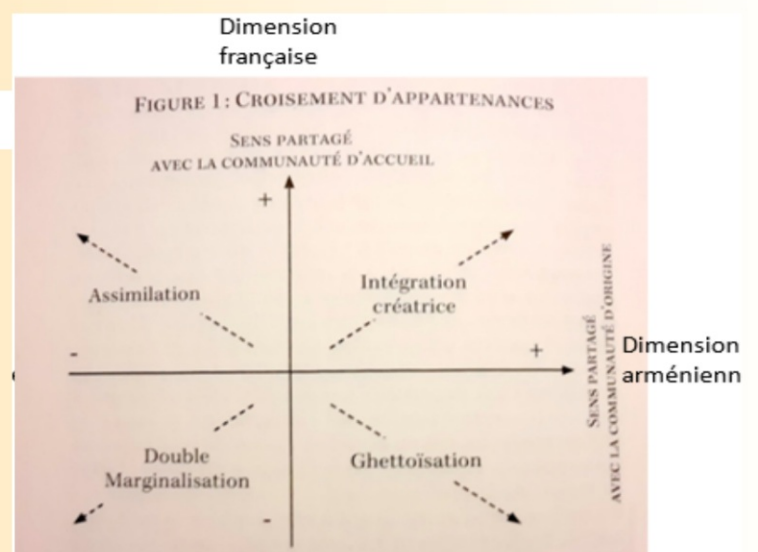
Dimension
française

FIGURE 1 : CROISEMENT D'APPARTENANCES

SENS PARTAGÉ
AVEC LA COMMUNAUTÉ D'ACCUEIL

+

Assimilation

Intégration
créatrice

-

+

Dimension
arménienn

SENS PARTAGÉ
AVEC LA COMMUNAUTÉ D'ORIGINE

Double
Marginalisation

Ghettoïsation

-